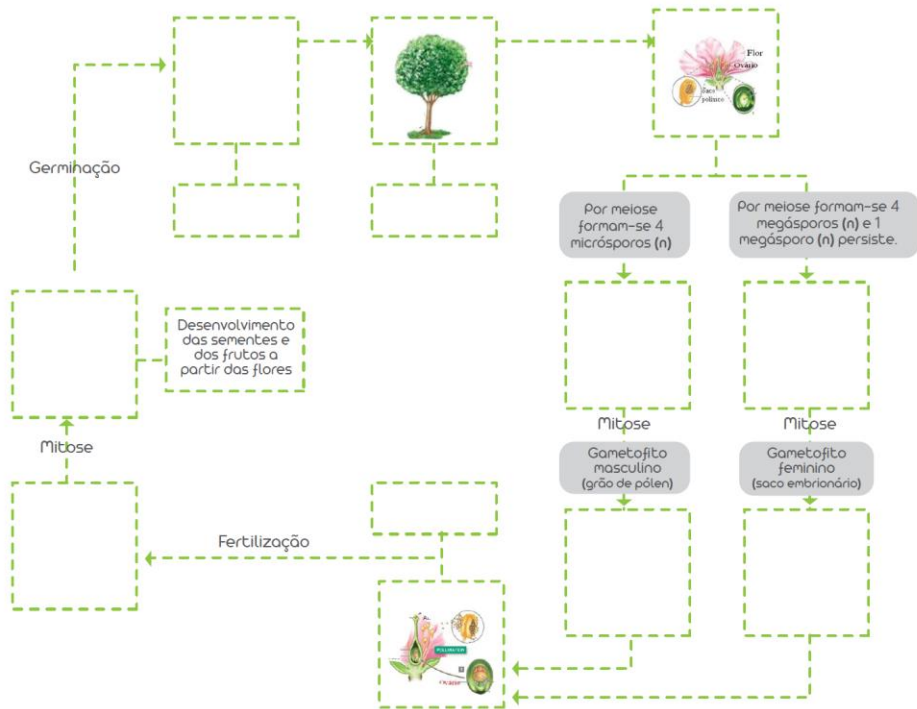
Flor
Ovário
Saco polínico

Germinação

Por meiose formam-se 4 micrósporos (n)

Por meiose formam-se 4 megásporos (n) e 1 megásporo (n) persiste.

Desenvolvimento das sementes e dos frutos a partir das flores

Mitose

Mitose

Mitose

Gametofito masculino (grão de pólen)

Gametofito feminino (saco embrionário)

Fertilização

POLINIZAÇÃO